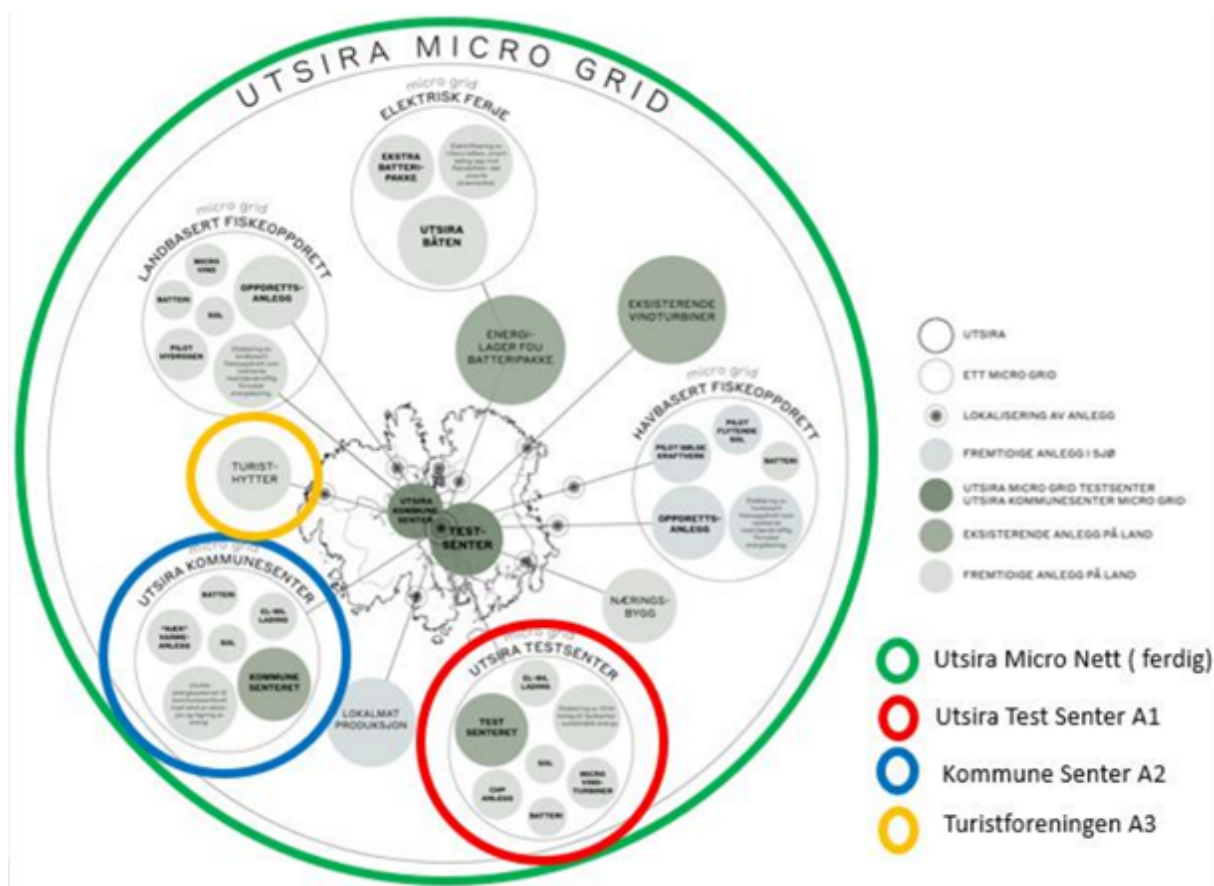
UTSIRA MICRO GRID

micro grid
ELEKTRISK FERJE
EKSTRA BATTERIPAKKE
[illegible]
UTSIRA BÅTEN

micro grid
LANDBASERT FISKEOPPDRETT
MICRO VIND
BATTERI
OPPDRETTSANLEGG
SOL
PILOT HYDROGEN
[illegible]

ENERGILAGER FOU BATTERIPAKKE

EKSISTERENDE VINDTURBINER

micro grid
HAVBASERT FISKEOPPDRETT
PILOT BØLGEKRAFTVERK
PILOT FLYTENDE SOL
BATTERI
OPPDRETTSANLEGG
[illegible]

TURISTHYTTER

UTSIRA KOMMUNESENTER
TESTSENTER

micro grid
UTSIRA KOMMUNESENTER
BATTERI
"NÆR" VARMEANLEGG
EL-BIL LADING
SOL
KOMMUNE SENTERET
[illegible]

NÆRINGSBYGG

LOKALMAT PRODUKSJON

micro grid
UTSIRA TESTSENTER
EL-BIL LADING
TEST SENTERET
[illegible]
SOL
CHP ANLEGG
MICRO VINDTURBINER
BATTERI

UTSIRA
ETT MICRO GRID
LOKALISERING AV ANLEGG
FREMTIDIGE ANLEGG I SJØ
UTSIRA MICRO GRID TESTSENTER UTSIRA KOMMUNESENTER MICRO GRID
EKSISTERENDE ANLEGG PÅ LAND
FREMTIDIGE ANLEGG PÅ LAND

Utsira Micro Nett ( ferdig)
Utsira Test Senter A1
Kommune Senter A2
Turistforeningen A3